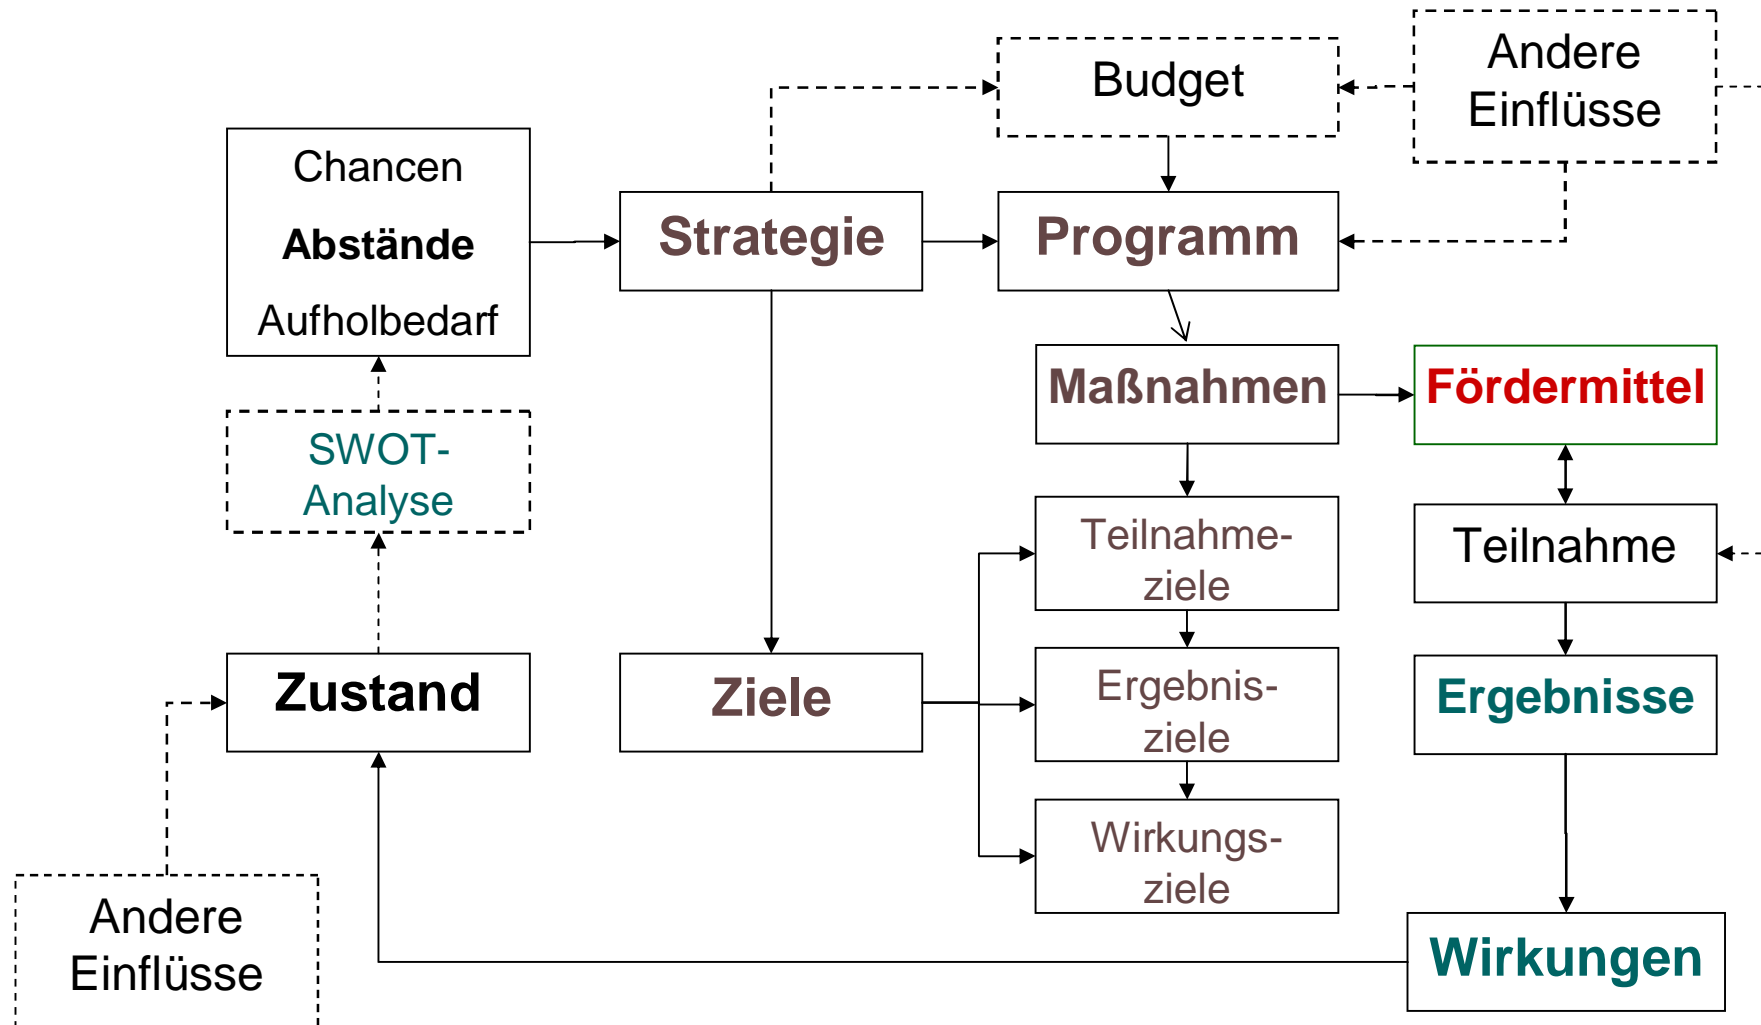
Budget

Andere Einflüsse

Chancen
Abstände
Aufholbedarf

Strategie

Programm

Maßnahmen

Fördermittel

SWOT-Analyse

Teilnahmeziele

Teilnahme

Zustand

Ziele

Ergebnisziele

Ergebnisse

Wirkungsziele

Andere Einflüsse

Wirkungen